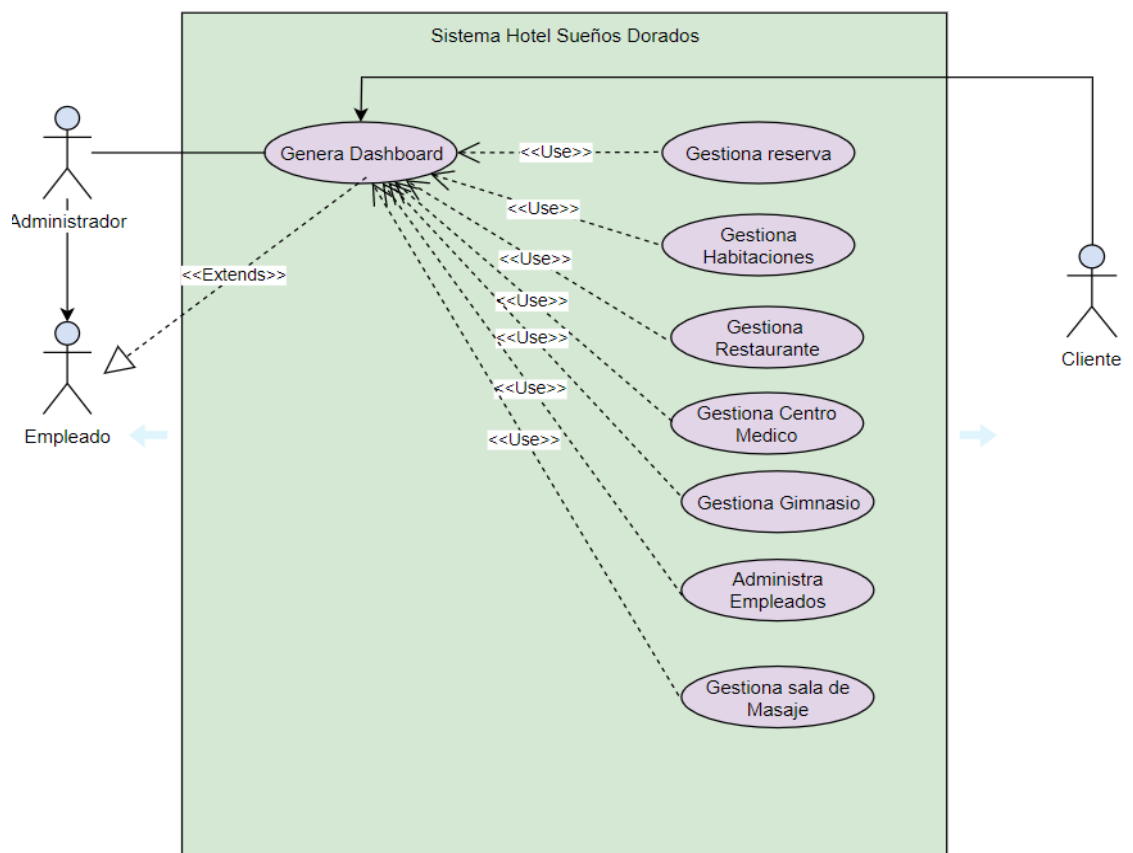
Sistema Hotel Sueños Dorados

Administrador

Genera Dashboard

<<Use>>

Gestiona reserva

<<Use>>

Gestiona Habitaciones

<<Extends>>

<<Use>>

Gestiona Restaurante

<<Use>>

<<Use>>

Cliente

Empleado

<<Use>>

Gestiona Centro Medico

<<Use>>

Gestiona Gimnasio

Administra Empleados

Gestiona sala de Masaje